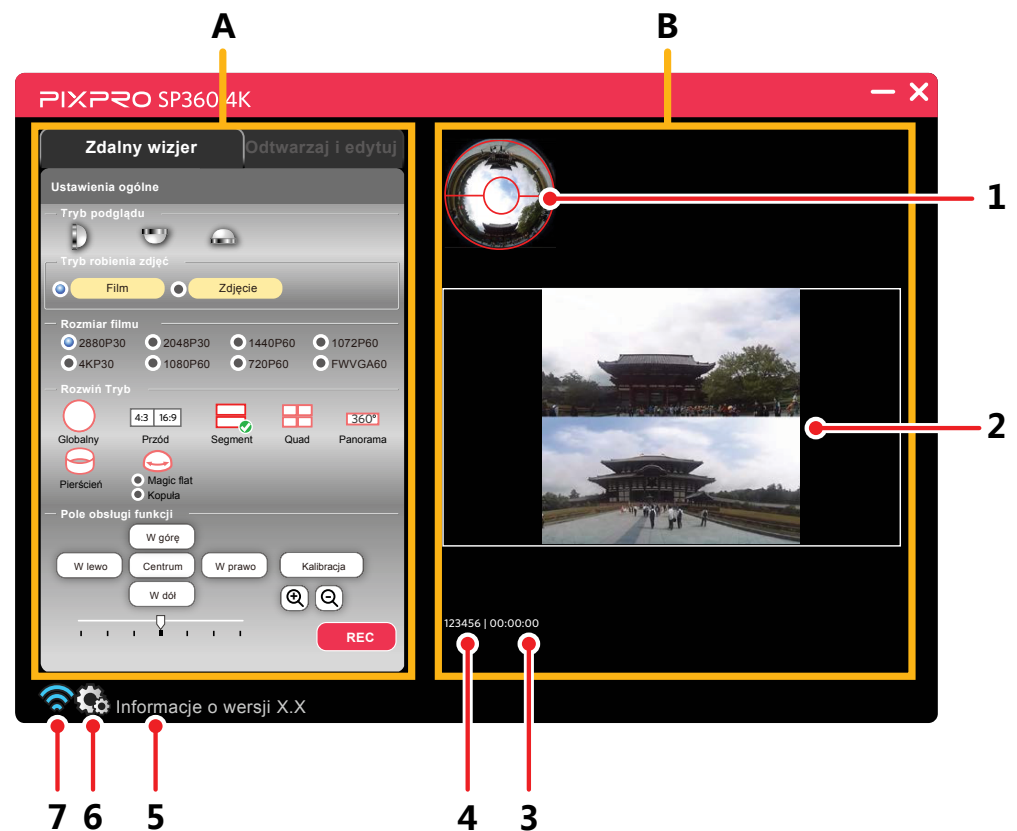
A

B

PIXPRO SP360 4K

Zdalny wizjer

Odtwarzaj i edytuj

Ustawienia ogólne

Tryb podglądu

Tryb robienia zdjęć

Film

Zdjęcie

Rozmiar filmu

2880P30

2048P30

1440P60

1072P60

4KP30

1080P60

720P60

FWVGA60

Rozwiń Tryb

4:3

16:9

360°

Globalny

Przód

Segment

Quad

Panorama

Pierścień

Magic flat

Kopuła

Pole obsługi funkcji

W górę

W lewo

Centrum

W prawo

Kalibracja

W dół

REC

1

2

123456 | 00:00:00

Informacje o wersji X.X

7 6 5

4 3